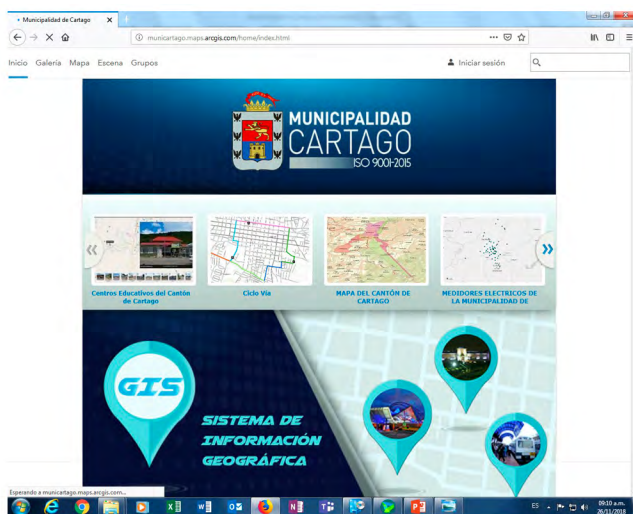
Municipalidad de Cartago

municartago.maps.arcgis.com/home/index.html

Inicio Galería Mapa Escena Grupos

Iniciar sesión

MUNICIPALIDAD
CARTAGO
ISO 9001-2015

Centros Educativos del Cantón de Cartago

Ciclo Vía

MAPA DEL CANTÓN DE CARTAGO

MEDIDORES ELECTRICOS DE LA MUNICIPALIDAD DE

GIS

SISTEMA DE INFORMACIÓN GEOGRÁFICA

Esperando a municartago.maps.arcgis.com...

ES

09:10 a.m.
26/11/2018